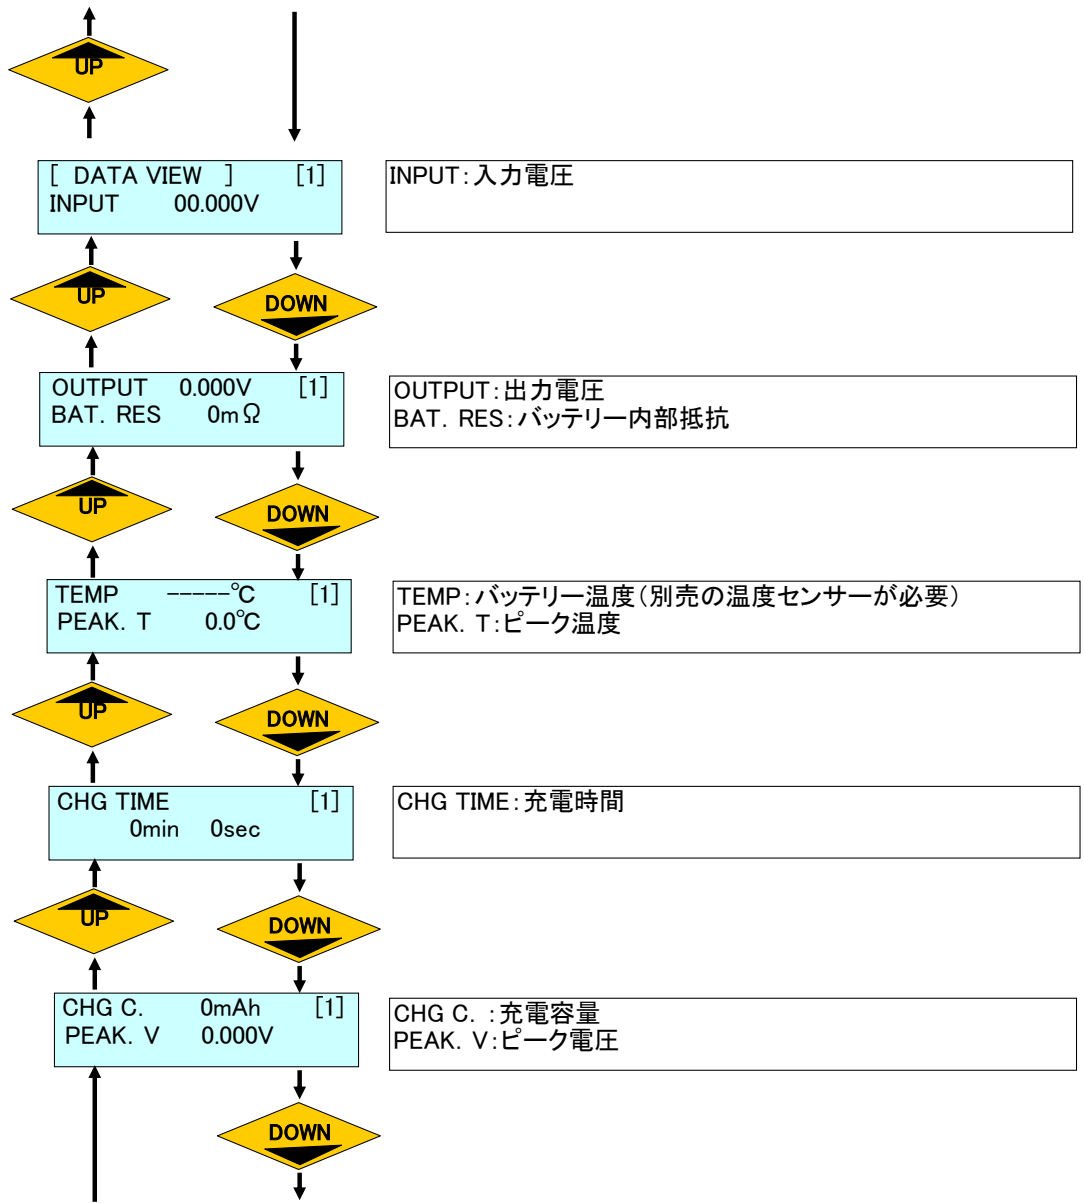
UP

[ DATA VIEW ] [1]
INPUT 00.000V

INPUT:入力電圧

UP

DOWN

OUTPUT 0.000V [1]
BAT. RES 0mΩ

OUTPUT:出力電圧
BAT. RES:バッテリー内部抵抗

UP

DOWN

TEMP -----℃ [1]
PEAK. T 0.0℃

TEMP:バッテリー温度(別売の温度センサーが必要)
PEAK. T:ピーク温度

UP

DOWN

CHG TIME [1]
0min 0sec

CHG TIME:充電時間

UP

DOWN

CHG C. 0mAh [1]
PEAK. V 0.000V

CHG C. :充電容量
PEAK. V:ピーク電圧

DOWN